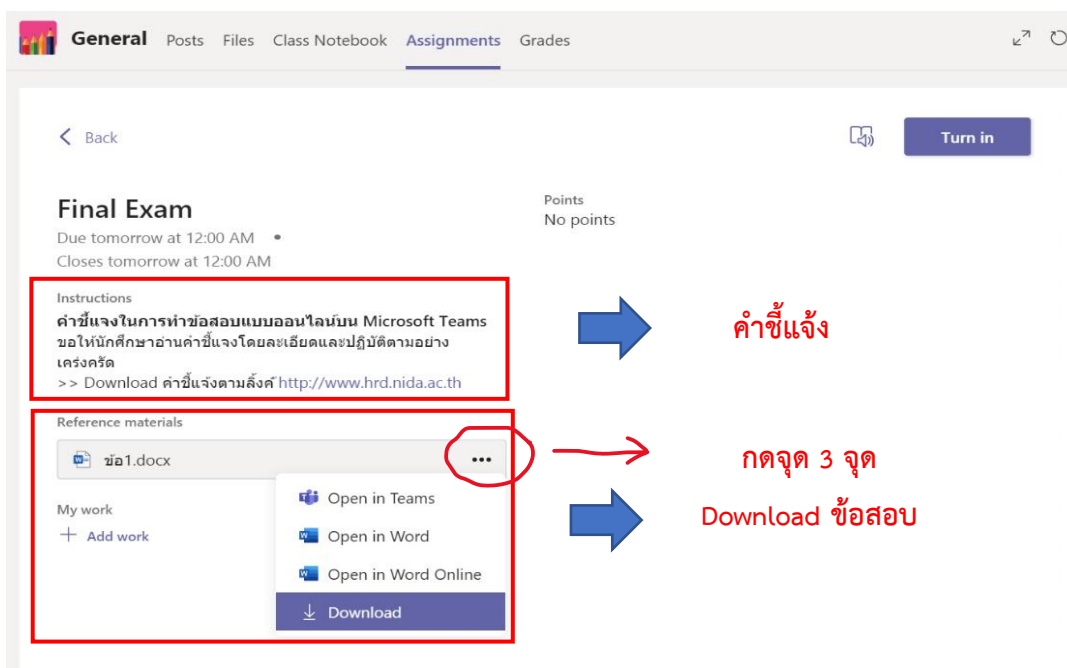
General Posts Files Class Notebook Assignments Grades

< Back

Turn in

Final Exam
Due tomorrow at 12:00 AM •
Closes tomorrow at 12:00 AM

Points
No points

Instructions
คำชี้แจงในการทำข้อสอบแบบออนไลน์บน Microsoft Teams
ขอให้นักศึกษาอ่านคำชี้แจงโดยละเอียดและปฏิบัติตามอย่างเคร่งครัด
>> Download คำชี้แจงตามลิ้งค์ http://www.hrd.nida.ac.th

คำชี้แจ้ง

Reference materials
ข้อ1.docx
...

กดจุด 3 จุด

Download ข้อสอบ

My work
+ Add work

Open in Teams
Open in Word
Open in Word Online
Download